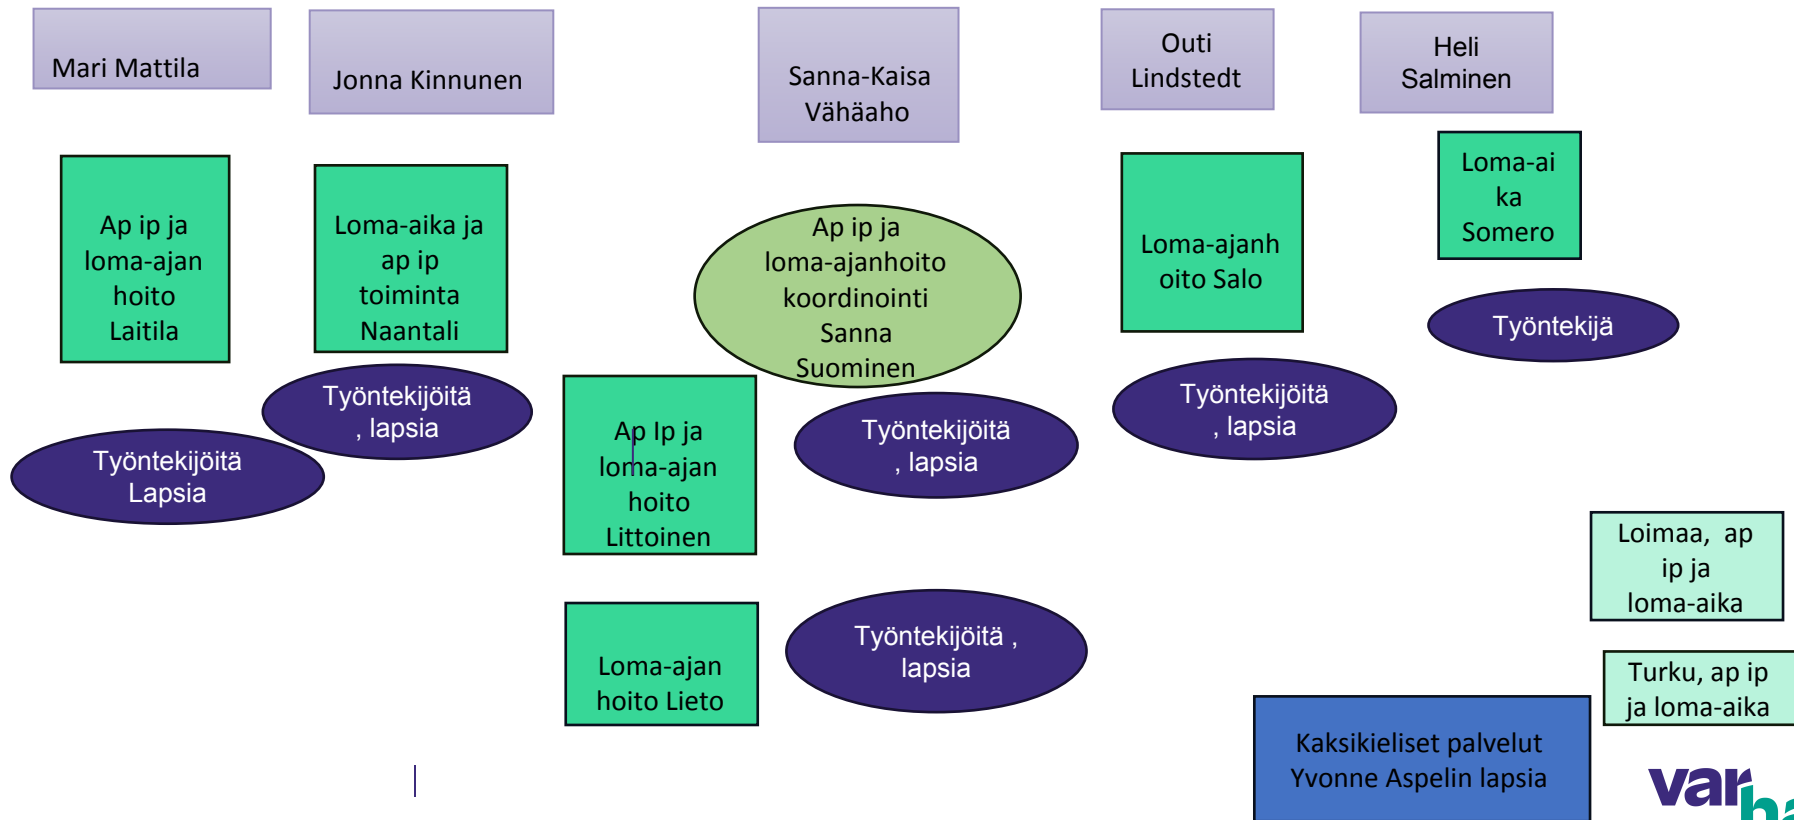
Mari Mattila

Jonna Kinnunen

Sanna-Kaisa Vähäaho

Outi Lindstedt

Heli Salminen

Ap ip ja loma-ajan hoito Laitila

Loma-aika ja ap ip toiminta Naantali

Ap ip ja loma-ajanhoito koordinointi Sanna Suominen

Loma-ajanh oito Salo

Loma-ai ka Somero

Työntekijä

Työntekijöitä , lapsia

Työntekijöitä Lapsia

Ap Ip ja loma-ajan hoito Littoinen

Työntekijöitä , lapsia

Työntekijöitä , lapsia

Loimaa, ap ip ja loma-aika

Loma-ajan hoito Lieto

Työntekijöitä , lapsia

Turku, ap ip ja loma-aika

Kaksikieliset palvelut Yvonne Aspelin lapsia

var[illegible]